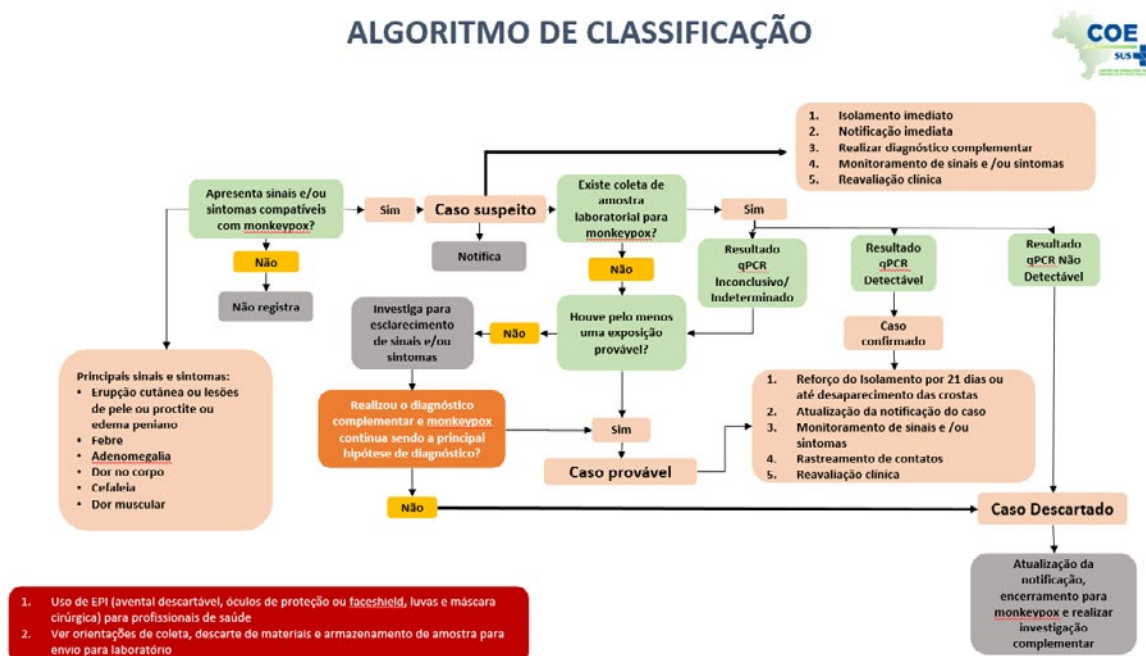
ALGORITMO DE CLASSIFICAÇÃO

COE SUS

Apresenta sinais e/ou sintomas compatíveis com monkeypox?

Sim

Caso suspeito

Notifica

Não

Não registra

1. Isolamento imediato
2. Notificação imediata
3. Realizar diagnóstico complementar
4. Monitoramento de sinais e /ou sintomas
5. Reavaliação clínica

Existe coleta de amostra laboratorial para monkeypox?

Sim

Não

Resultado qPCR Inconclusivo/ Indeterminado

Resultado qPCR Detectável

Resultado qPCR Não Detectável

Caso confirmado

Houve pelo menos uma exposição provável?

Não

Investiga para esclarecimento de sinais e/ou sintomas

Principais sinais e sintomas:
• Erupção cutânea ou lesões de pele ou proctite ou edema peniano
• Febre
• Adenomegalia
• Dor no corpo
• Cefaleia
• Dor muscular

Realizou o diagnóstico complementar e monkeypox continua sendo a principal hipótese de diagnóstico?

Sim

Caso provável

1. Reforço do Isolamento por 21 dias ou até desaparecimento das crostas
2. Atualização da notificação do caso
3. Monitoramento de sinais e /ou sintomas
4. Rastreamento de contatos
5. Reavaliação clínica

Não

Caso Descartado

Atualização da notificação, encerramento para monkeypox e realizar investigação complementar

1. Uso de EPI (avental descartável, óculos de proteção ou faceshield, luvas e máscara cirúrgica) para profissionais de saúde
2. Ver orientações de coleta, descarte de materiais e armazenamento de amostra para envio para laboratório